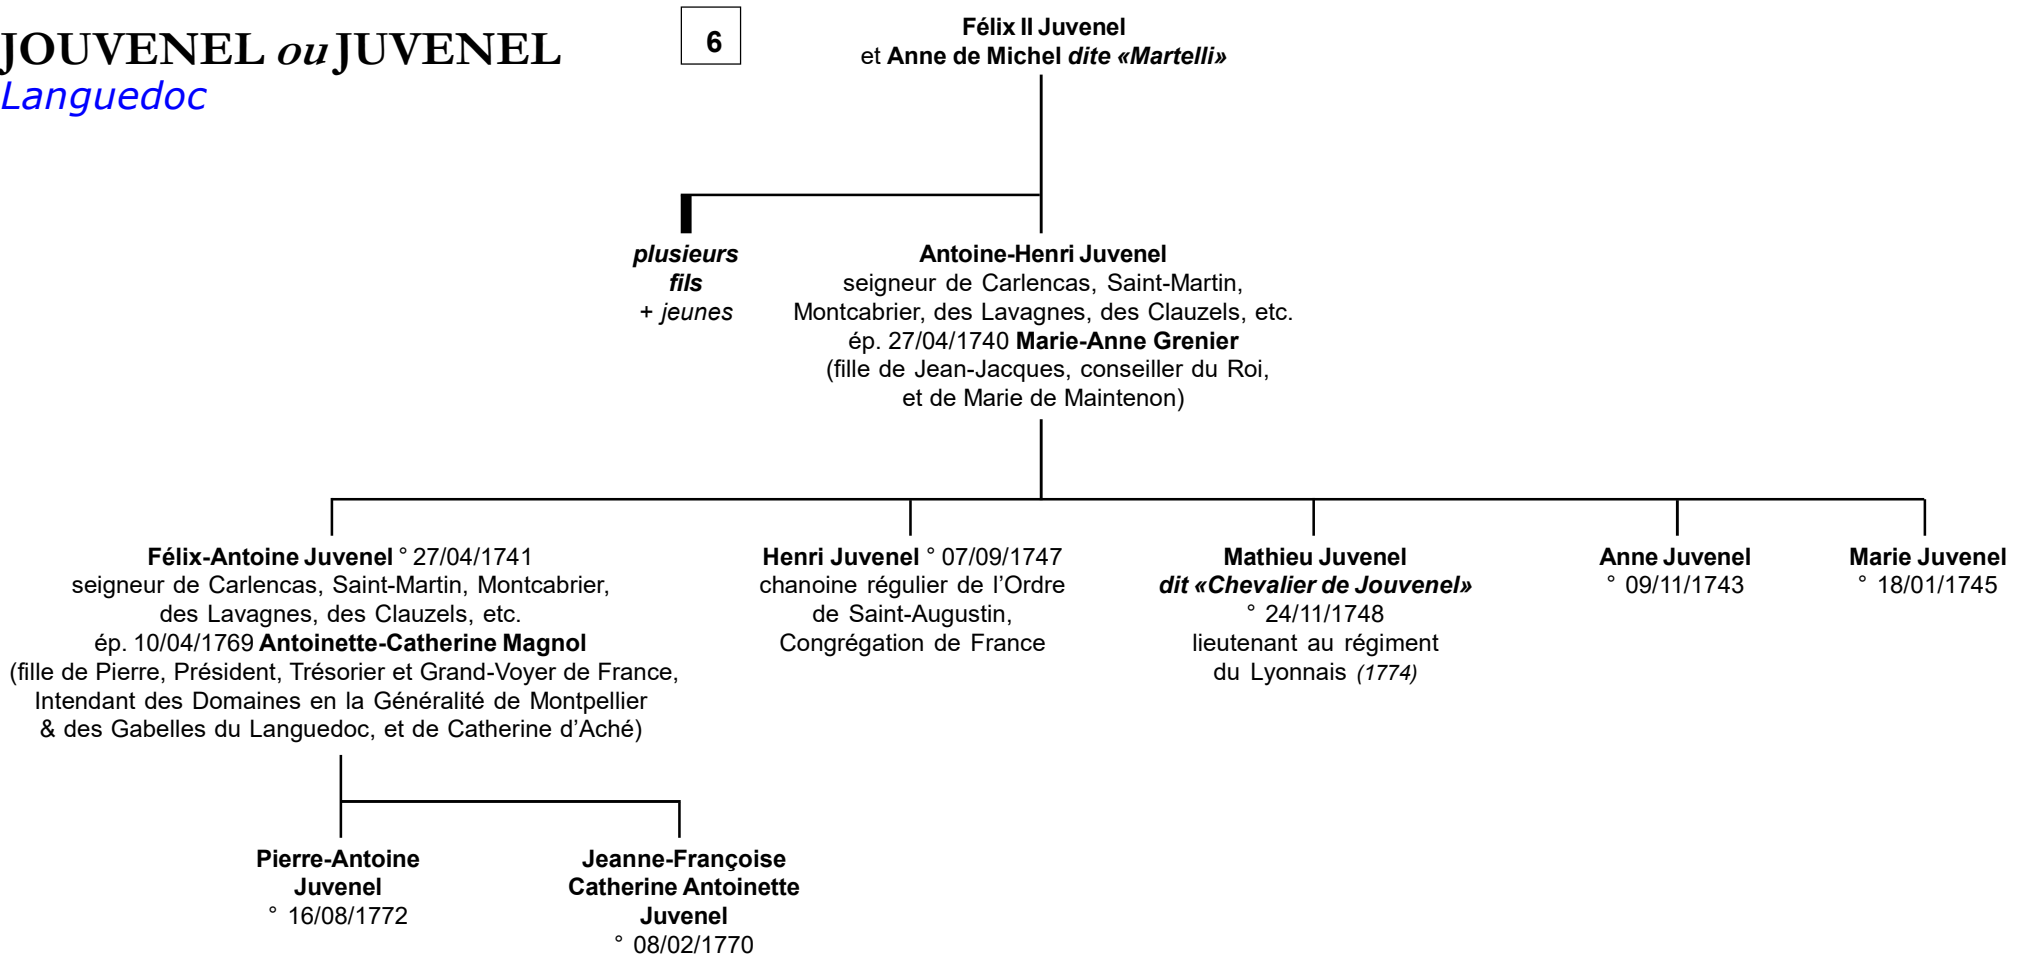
JOUVENEL ou JUVENEL
Languedoc

6

Félix II Juvenel
et Anne de Michel dite «Martelli»

plusieurs fils + jeunes

Antoine-Henri Juvenel
seigneur de Carlencas, Saint-Martin, Montcabrier, des Lavagnes, des Clauzels, etc.
ép. 27/04/1740 Marie-Anne Grenier
(fille de Jean-Jacques, conseiller du Roi, et de Marie de Maintenon)

Félix-Antoine Juvenel ° 27/04/1741
seigneur de Carlencas, Saint-Martin, Montcabrier, des Lavagnes, des Clauzels, etc.
ép. 10/04/1769 Antoinette-Catherine Magnol
(fille de Pierre, Président, Trésorier et Grand-Voyer de France, Intendant des Domaines en la Généralité de Montpellier & des Gabelles du Languedoc, et de Catherine d'Aché)

Henri Juvenel ° 07/09/1747
chanoine régulier de l'Ordre de Saint-Augustin, Congrégation de France

Mathieu Juvenel
dit «Chevalier de Jouvenel»
° 24/11/1748
lieutenant au régiment du Lyonnais (1774)

Anne Juvenel
° 09/11/1743

Marie Juvenel
° 18/01/1745

Pierre-Antoine Juvenel
° 16/08/1772

Jeanne-Françoise Catherine Antoinette Juvenel
° 08/02/1770